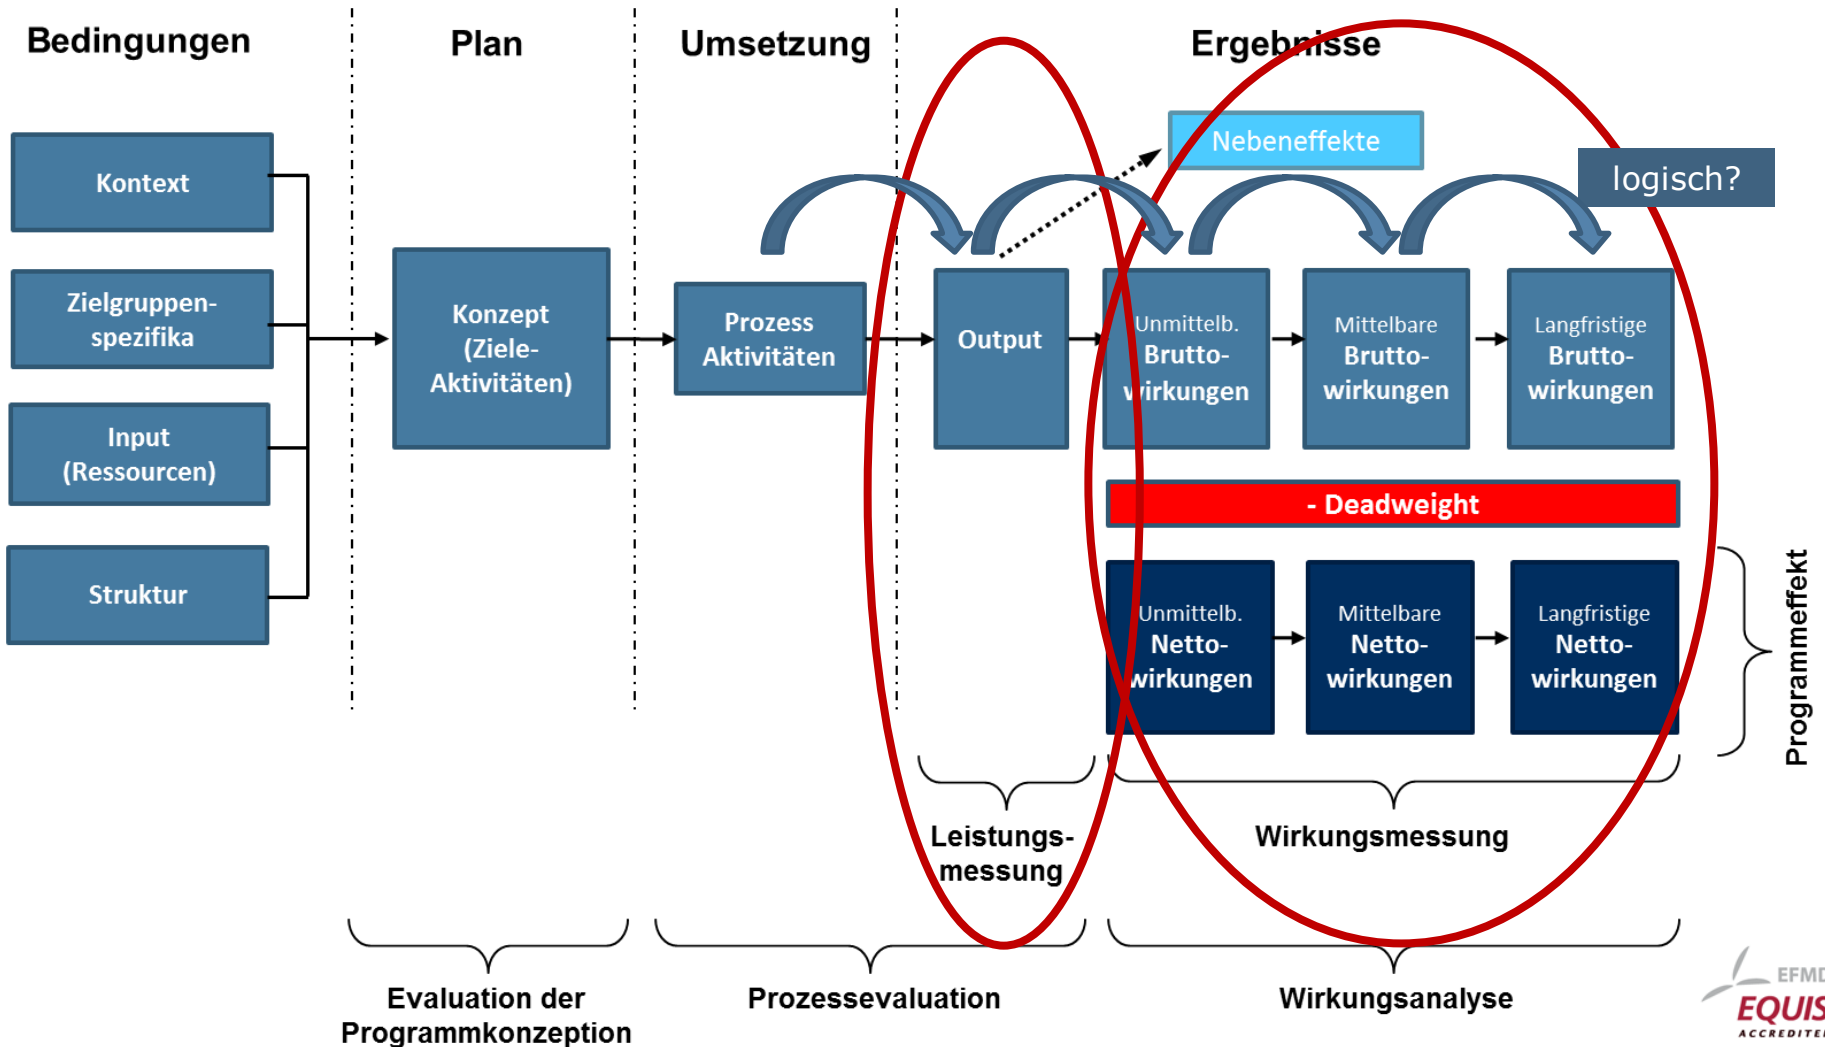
Bedingungen

Plan

Umsetzung

Ergebnisse

Kontext

Zielgruppen-spezifika

Input (Ressourcen)

Struktur

Konzept (Ziele-Aktivitäten)

Prozess Aktivitäten

Output

Nebeneffekte

logisch?

Unmittelb. Brutto-wirkungen

Mittelbare Brutto-wirkungen

Langfristige Brutto-wirkungen

- Deadweight

Unmittelb. Netto-wirkungen

Mittelbare Netto-wirkungen

Langfristige Netto-wirkungen

Programmeffekt

Leistungs-messung

Wirkungsmessung

Evaluation der Programmkonzeption

Prozessevaluation

Wirkungsanalyse

EFMD
EQUIS
ACCREDITE